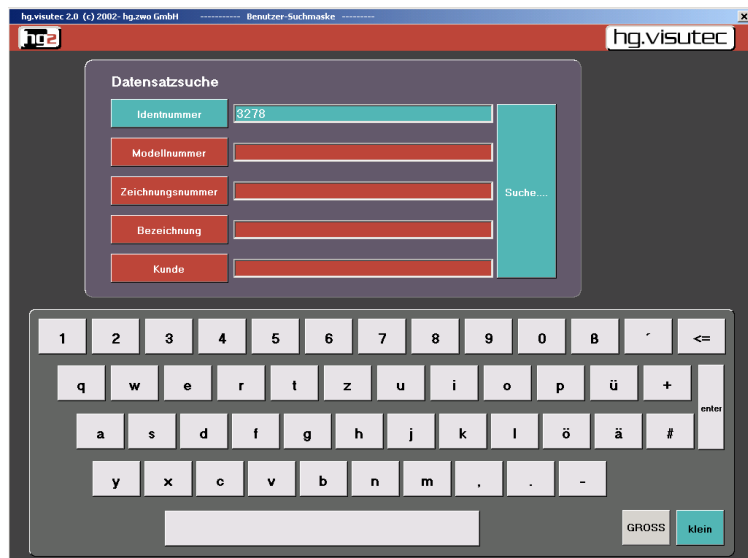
hg.visutec 2.0 (c) 2002- hg.zwo GmbH ---------- Benutzer-Suchmaske ----------

×

hg.visutec

Datensatzsuche

Identnummer 3278

Modellnummer

Zeichnungsnummer

Bezeichnung

Kunde

Suche....

1 2 3 4 5 6 7 8 9 0 ß ´ <=

q w e r t z u i o p ü +

enter

a s d f g h j k l ö ä #

y x c v b n m , . -

GROSS klein